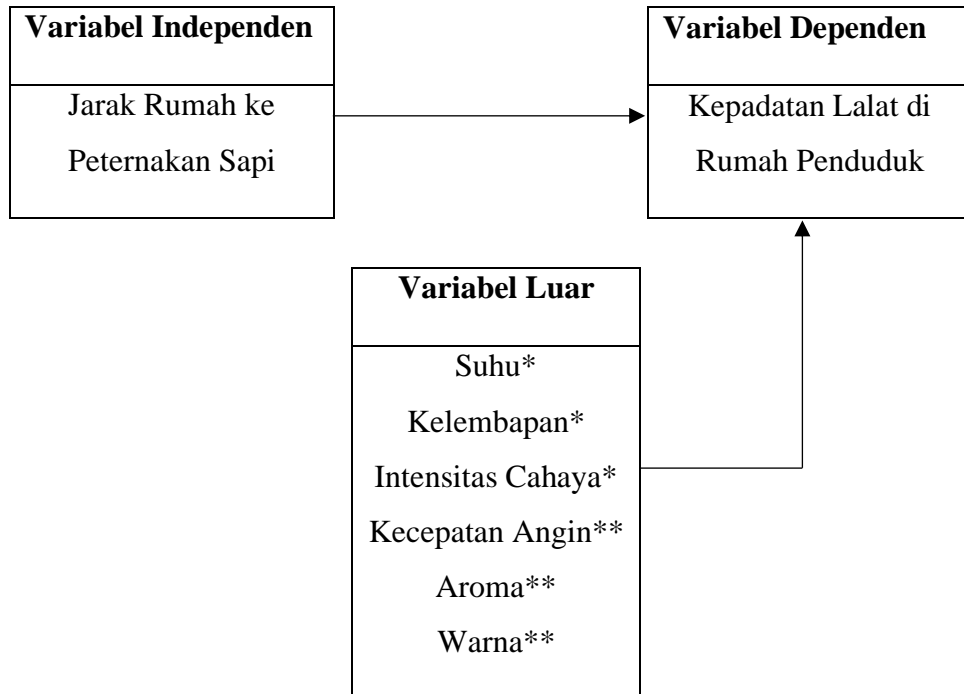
**Variabel Independen**

Jarak Rumah ke Peternakan Sapi

**Variabel Dependen**

Kepadatan Lalat di Rumah Penduduk

**Variabel Luar**

Suhu*
Kelembapan*
Intensitas Cahaya*
Kecepatan Angin**
Aroma**
Warna**